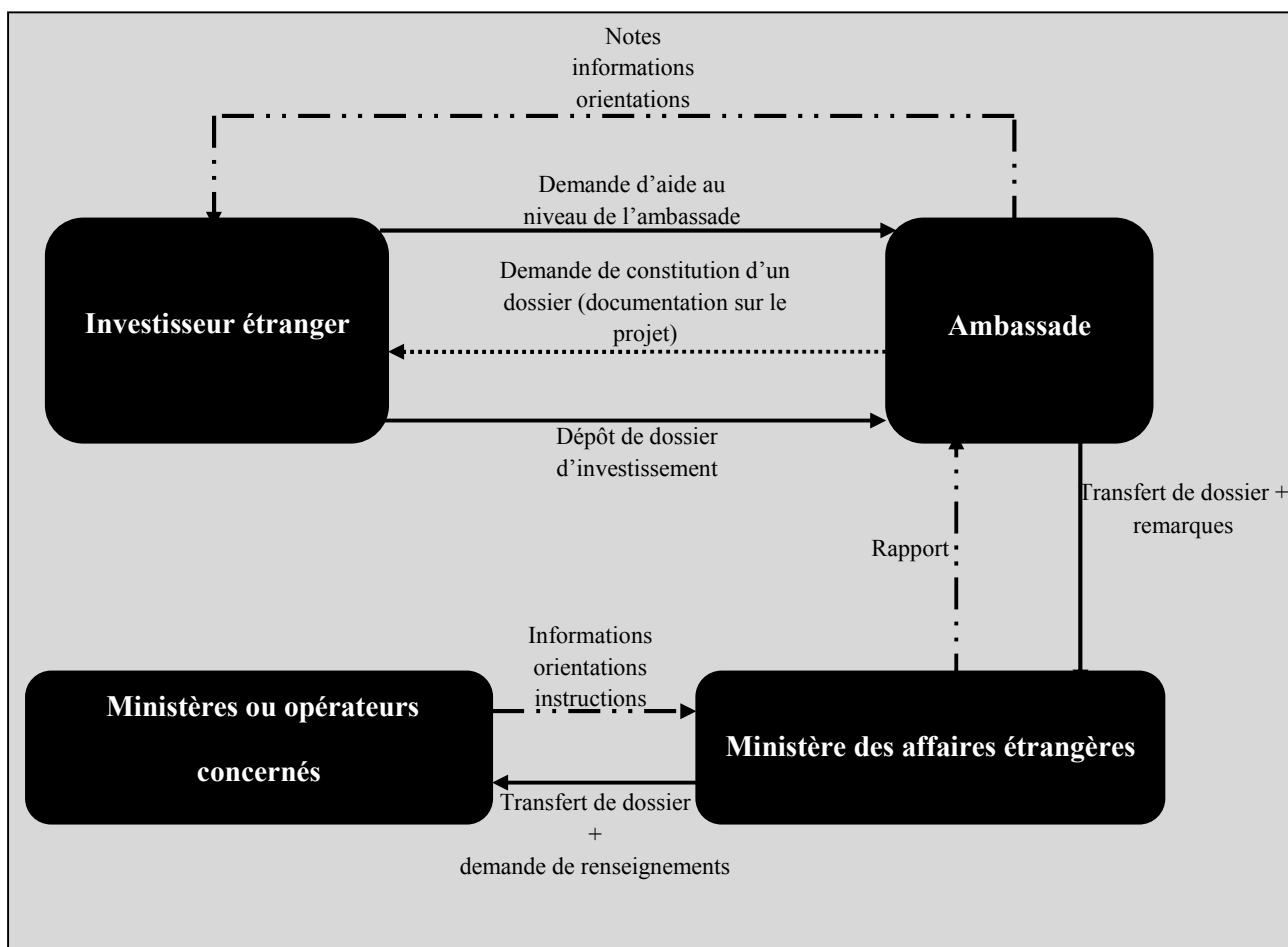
Notes
informations
orientations

Demande d'aide au
niveau de l'ambassade

Investisseur étranger

Demande de constitution d'un
dossier (documentation sur le
projet)

Ambassade

Dépôt de dossier
d'investissement

Transfert de dossier +
remarques

Rapport

Informations
orientations
instructions

Ministères ou opérateurs
concernés

Ministère des affaires étrangères

Transfert de dossier
+
demande de renseignements